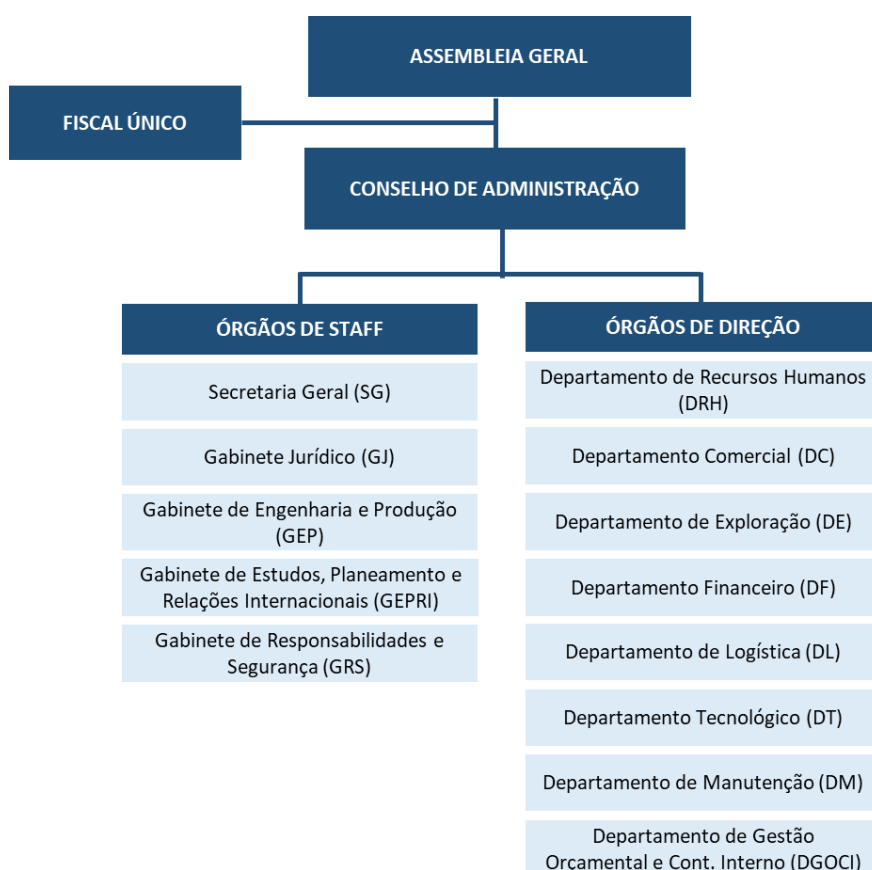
ASSEMBLEIA GERAL

FISCAL ÚNICO

CONSELHO DE ADMINISTRAÇÃO

ÓRGÃOS DE STAFF

Secretaria Geral (SG)

Gabinete Jurídico (GJ)

Gabinete de Engenharia e Produção (GEP)

Gabinete de Estudos, Planeamento e Relações Internacionais (GEPRI)

Gabinete de Responsabilidades e Segurança (GRS)

ÓRGÃOS DE DIREÇÃO

Departamento de Recursos Humanos (DRH)

Departamento Comercial (DC)

Departamento de Exploração (DE)

Departamento Financeiro (DF)

Departamento de Logística (DL)

Departamento Tecnológico (DT)

Departamento de Manutenção (DM)

Departamento de Gestão Orçamental e Cont. Interno (DGOCI)